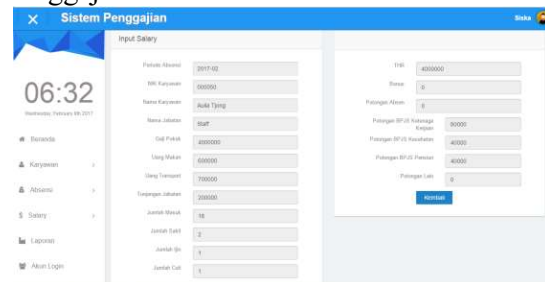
nggaj

× Sistem Penggajian

Siska

06:32

Wednesday, February 08, 2017

Beranda

Karyawan

Absensi

Salary

Laporan

Akun Login

Input Salary

Periode Absensi 2017-02

NIK Karyawan 000050

Nama Karyawan Aulia Tjong

Nama Jabatan Staff

Gaji Pokok 4000000

Uang Makan 600000

Uang Transport 700000

Tunjangan Jabatan 200000

Jumlah Masuk 16

Jumlah Sakit 2

Jumlah Ijin 1

Jumlah Cuti 1

THR 4000000

Bonus 0

Potongan Absen 0

Potongan BPJS Ketenagakerjaan 80000

Potongan BPJS Kesehatan 40000

Potongan BPJS Pensiun 40000

Potongan Lain 0

Kembali